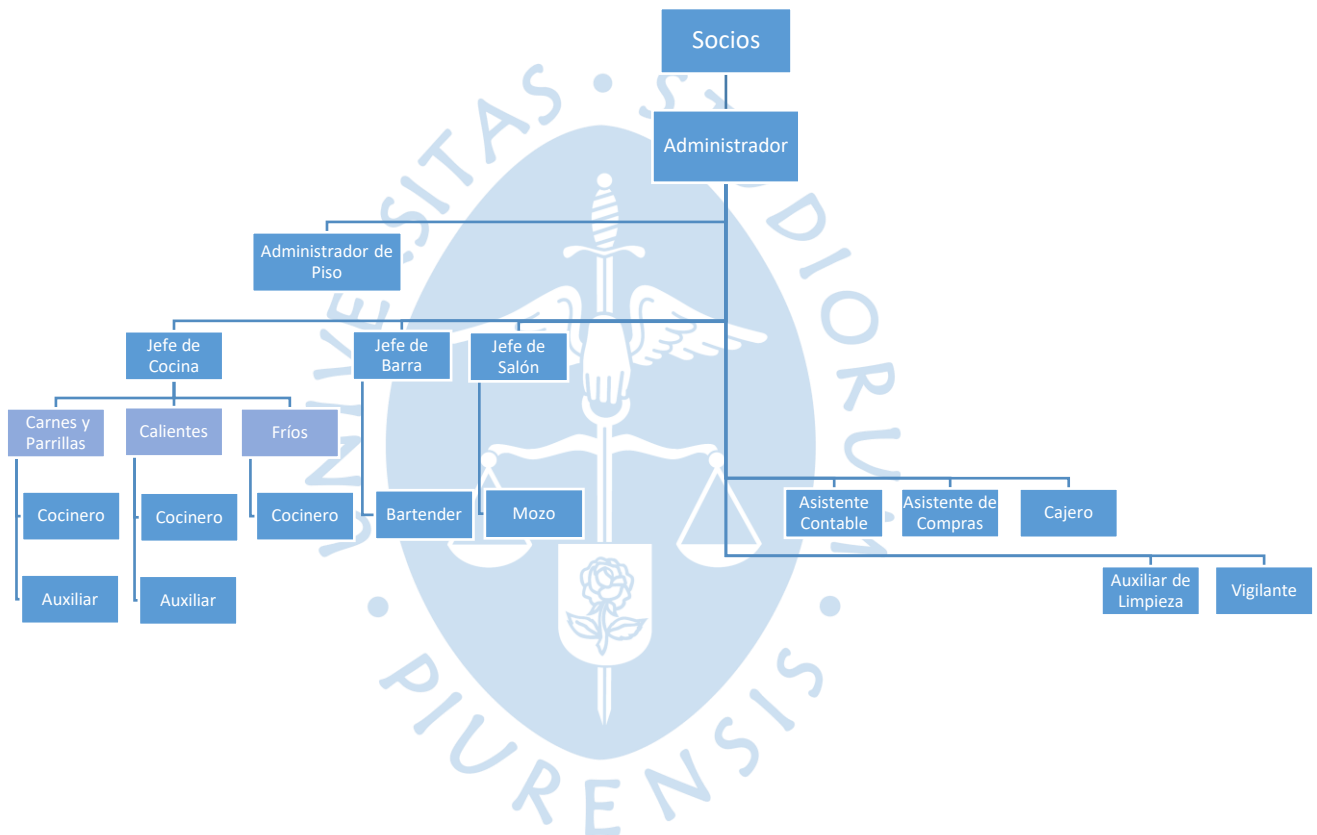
Socios

Administrador

Administrador de Piso

Jefe de Cocina

Jefe de Barra

Jefe de Salón

Carnes y Parrillas

Calientes

Fríos

Cocinero

Cocinero

Cocinero

Bartender

Mozo

Auxiliar

Auxiliar

Asistente Contable

Asistente de Compras

Cajero

Auxiliar de Limpieza

Vigilante

UNIVERSITAS STUDIORUM PIURENSIS